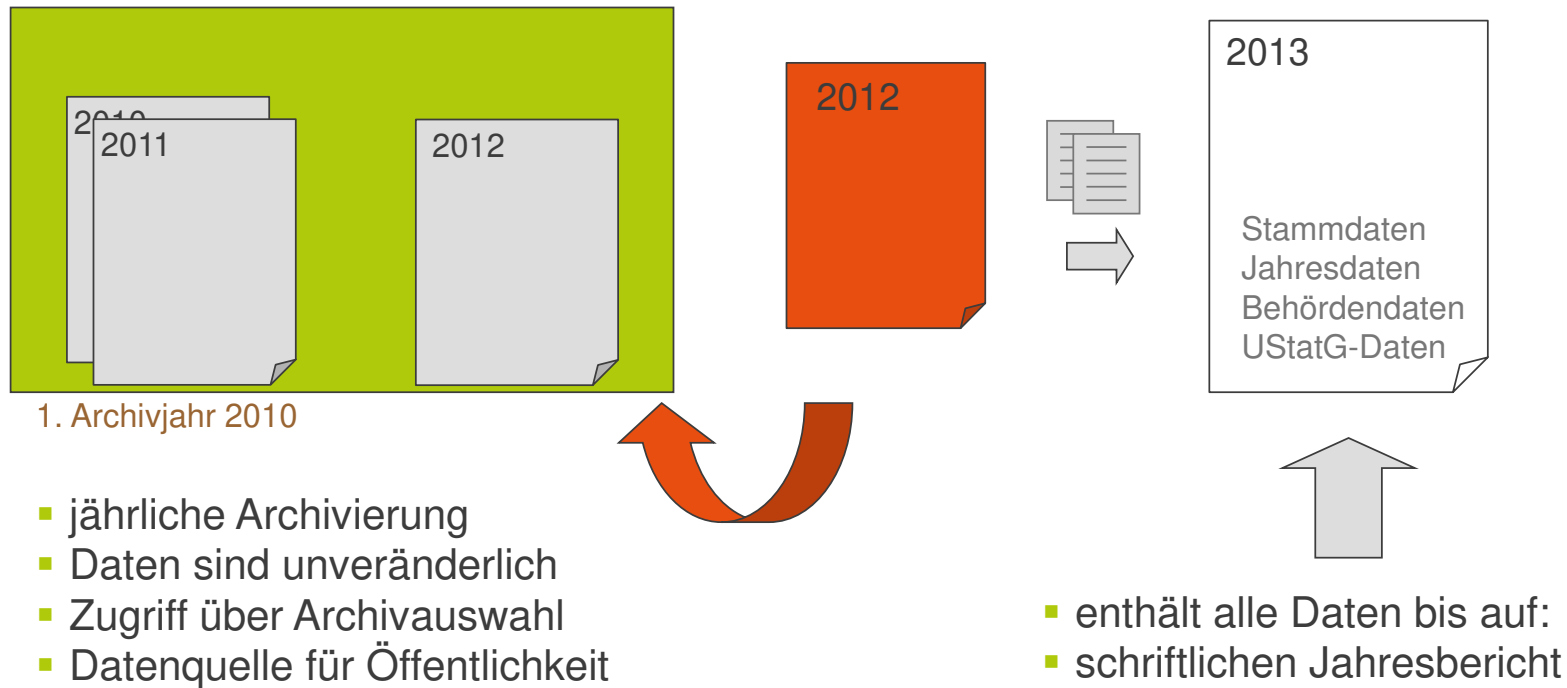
2010
2011
2012
1. Archivjahr 2010

2012

2013

Stammdaten
Jahresdaten
Behördendaten
UStatG-Daten

- jährliche Archivierung
- Daten sind unveränderlich
- Zugriff über Archivauswahl
- Datenquelle für Öffentlichkeit

- enthält alle Daten bis auf:
- schriftlichen Jahresbericht